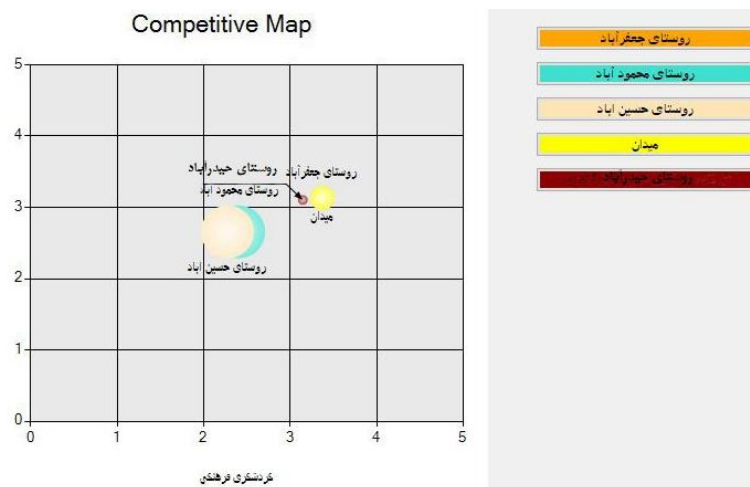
Competitive Map

5
4
3
2
1
0
0 1 2 3 4 5

روستای حیدرآباد
روستای جعفرآباد
روستای محمود آباد
میدان
روستای حسین اباد

گردشگری فرهنگی

روستای جعفرآباد
روستای محمود آباد
روستای حسین اباد
میدان
روستای حیدرآباد